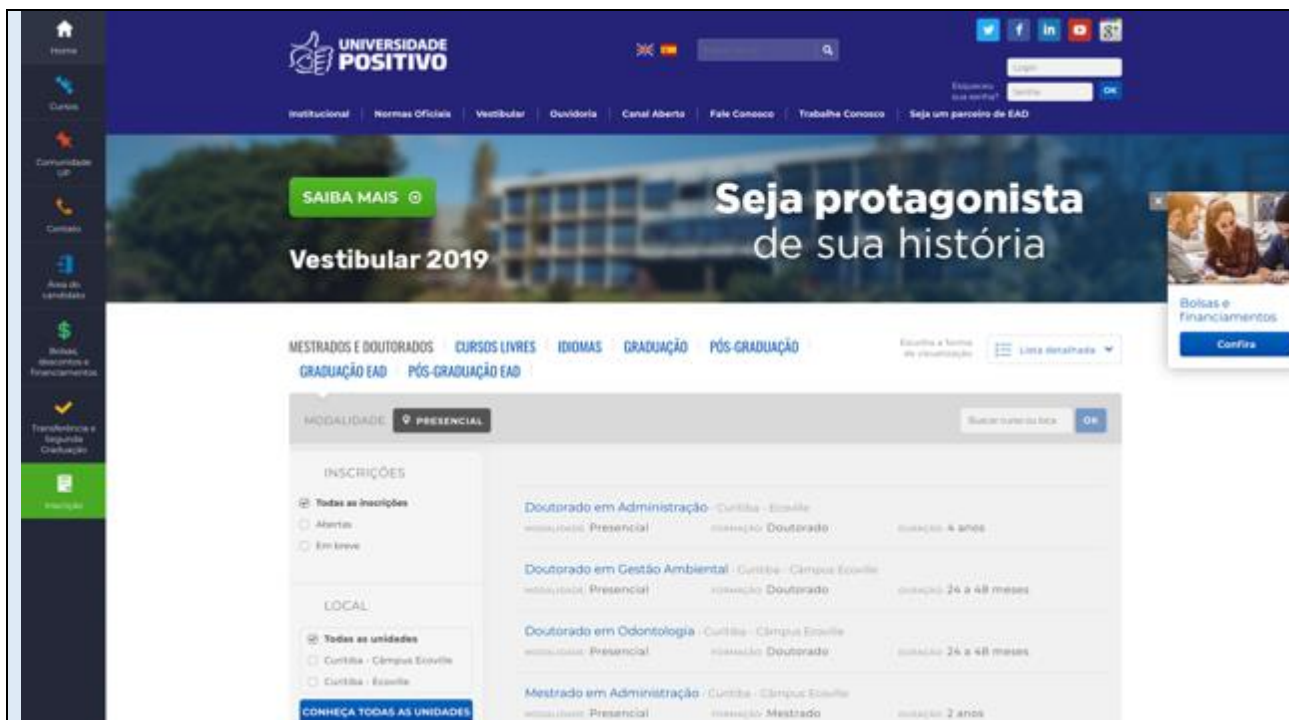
Home
Cursos
Comunidade UP
Contato
Área do candidato
Bolsas, descontos e financiamentos
Transferência e Segunda Graduação
Inscrição

UNIVERSIDADE POSITIVO

Login
Esqueceu sua senha? Senha OK

Institucional | Normas Oficiais | Vestibular | Ouvidoria | Canal Aberto | Fale Conosco | Trabalhe Conosco | Seja um parceiro de EAD

SAIBA MAIS
Vestibular 2019
Seja protagonista de sua história

Bolsas e financiamentos
Confira

MESTRADOS E DOUTORADOS | CURSOS LIVRES | IDIOMAS | GRADUAÇÃO | PÓS-GRADUAÇÃO | GRADUAÇÃO EAD | PÓS-GRADUAÇÃO EAD

Escolha a forma de visualização
Lista detalhada

MODALIDADE PRESENCIAL
Buscar curso ou busca OK

INSCRIÇÕES
Todas as inscrições
Abertas
Em breve

LOCAL
Todas as unidades
Curitiba - Câmpus Ecoville
Curitiba - Ecoville
CONHEÇA TODAS AS UNIDADES

Doutorado em Administração - Curitiba - Ecoville
MODALIDADE Presencial FORMAÇÃO Doutorado DURAÇÃO 4 anos

Doutorado em Gestão Ambiental - Curitiba - Câmpus Ecoville
MODALIDADE Presencial FORMAÇÃO Doutorado DURAÇÃO 24 a 48 meses

Doutorado em Odontologia - Curitiba - Câmpus Ecoville
MODALIDADE Presencial FORMAÇÃO Doutorado DURAÇÃO 24 a 48 meses

Mestrado em Administração - Curitiba - Câmpus Ecoville
MODALIDADE Presencial FORMAÇÃO Mestrado DURAÇÃO 2 anos